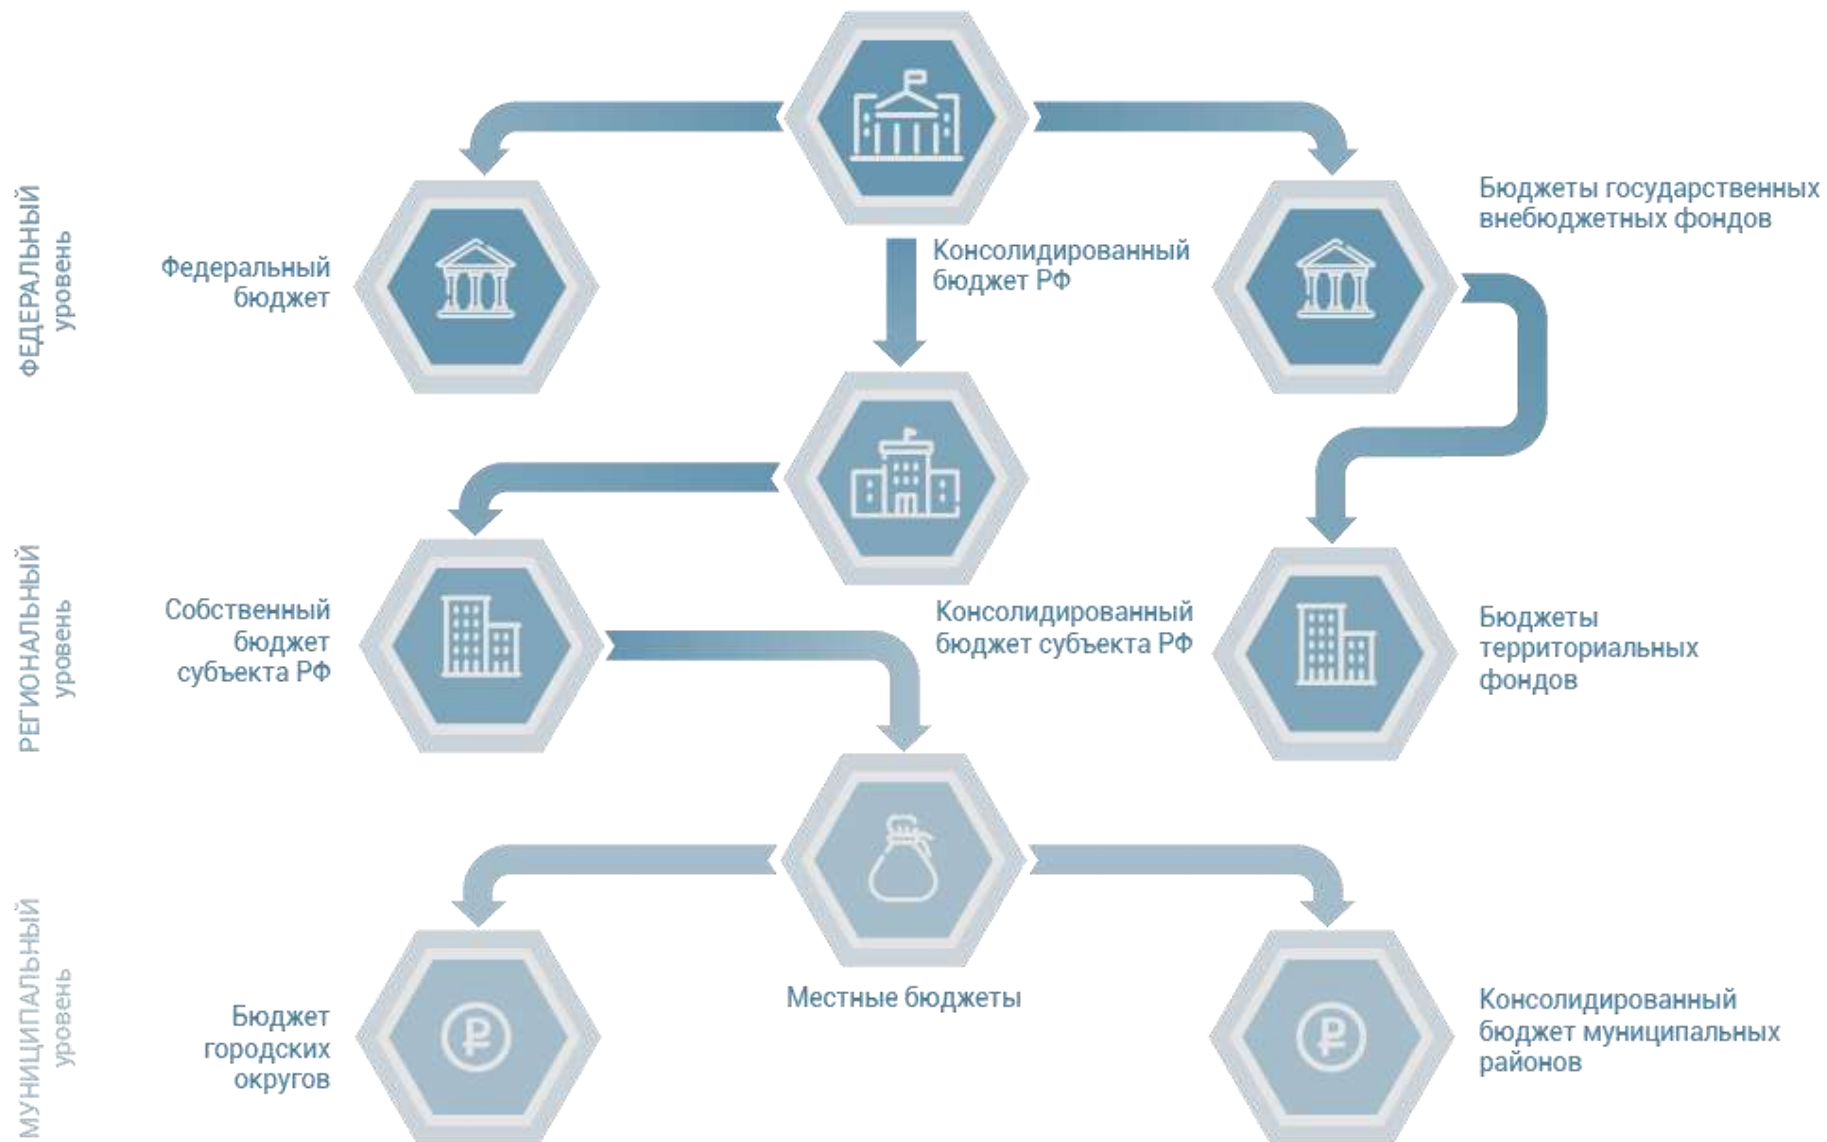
ФЕДЕРАЛЬНЫЙ уровень

Консолидированный бюджет РФ

Федеральный бюджет

Бюджеты государственных внебюджетных фондов

РЕГИОНАЛЬНЫЙ уровень

Собственный бюджет субъекта РФ

Консолидированный бюджет субъекта РФ

Бюджеты территориальных фондов

МУНИЦИПАЛЬНЫЙ уровень

Местные бюджеты

Бюджет городских округов

Консолидированный бюджет муниципальных районов